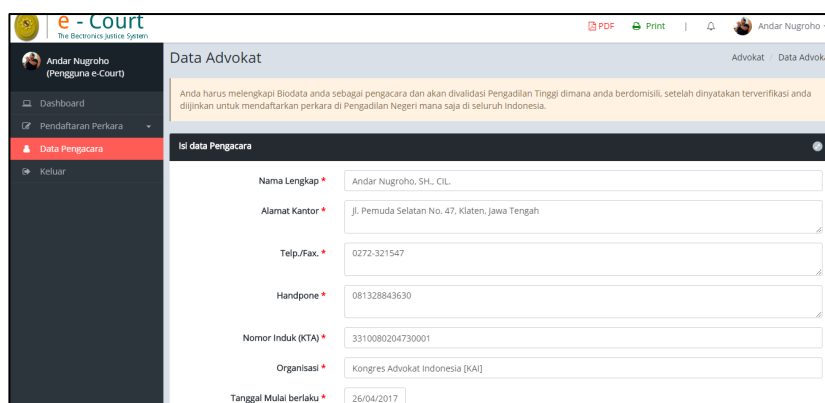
e - Court
The Electronics Justice System

PDF Print Andar Nugroho

Andar Nugroho
(Pengguna e-Court)

Dashboard
Pendaftaran Perkara
Data Pengacara
Keluar

Data Advokat

Advokat / Data Advoka

Anda harus melengkapi Biodata anda sebagai pengacara dan akan divalidasi Pengadilan Tinggi dimana anda berdomisili, setelah dinyatakan terverifikasi anda diijinkan untuk mendaftarkan perkara di Pengadilan Negeri mana saja di seluruh Indonesia.

Isi data Pengacara

Nama Lengkap * Andar Nugroho, SH., CIL.

Alamat Kantor * Jl. Pemuda Selatan No. 47, Klaten, Jawa Tengah

Telp./Fax. * 0272-321547

Handpone * 081328843630

Nomor Induk (KTA) * 3310080204730001

Organisasi * Kongres Advokat Indonesia [KAI]

Tanggal Mulai berlaku * 26/04/2017